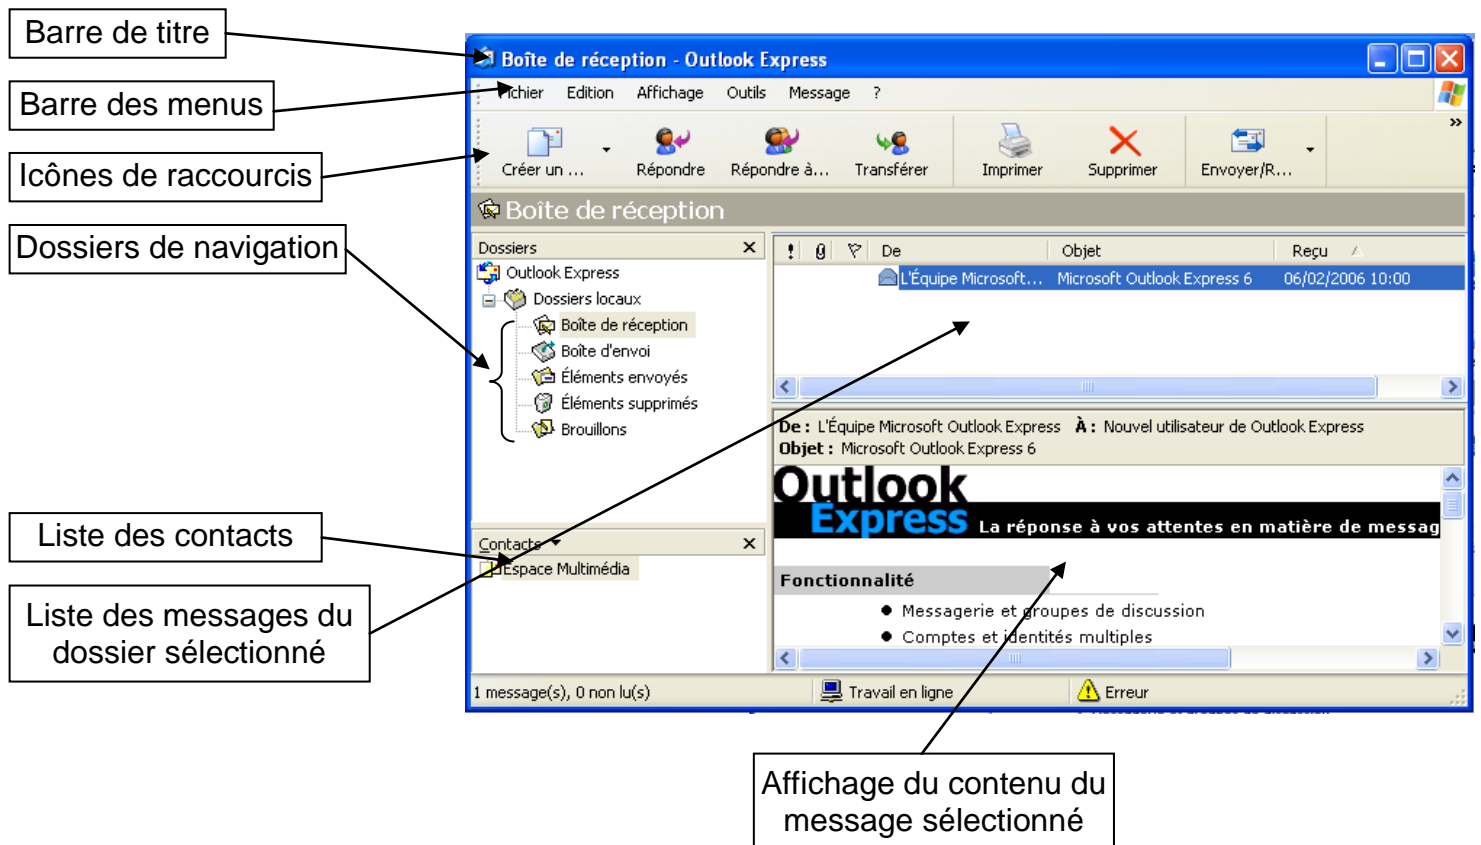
Barre de titre

Barre des menus

Icônes de raccourcis

Dossiers de navigation

Liste des contacts

Liste des messages du dossier sélectionné

Boîte de réception - Outlook Express

Fichier Edition Affichage Outils Message ?

Créer un ... Répondre Répondre à... Transférer Imprimer Supprimer Envoyer/R...

Boîte de réception

Dossiers ×

Outlook Express
Dossiers locaux
Boîte de réception
Boîte d'envoi
Éléments envoyés
Éléments supprimés
Brouillons

| ! | 0 | ▽ | De | Objet | Reçu |
|---|---|---|---|---|---|
| | | | L'Équipe Microsoft... | Microsoft Outlook Express 6 | 06/02/2006 10:00 |

De : L'Équipe Microsoft Outlook Express À : Nouvel utilisateur de Outlook Express
Objet : Microsoft Outlook Express 6

Outlook Express La réponse à vos attentes en matière de messag

Fonctionnalité

● Messagerie et groupes de discussion
● Comptes et identités multiples

Contacts ▾ ×

Espace Multimédia

1 message(s), 0 non lu(s) Travail en ligne Erreur

Affichage du contenu du message sélectionné